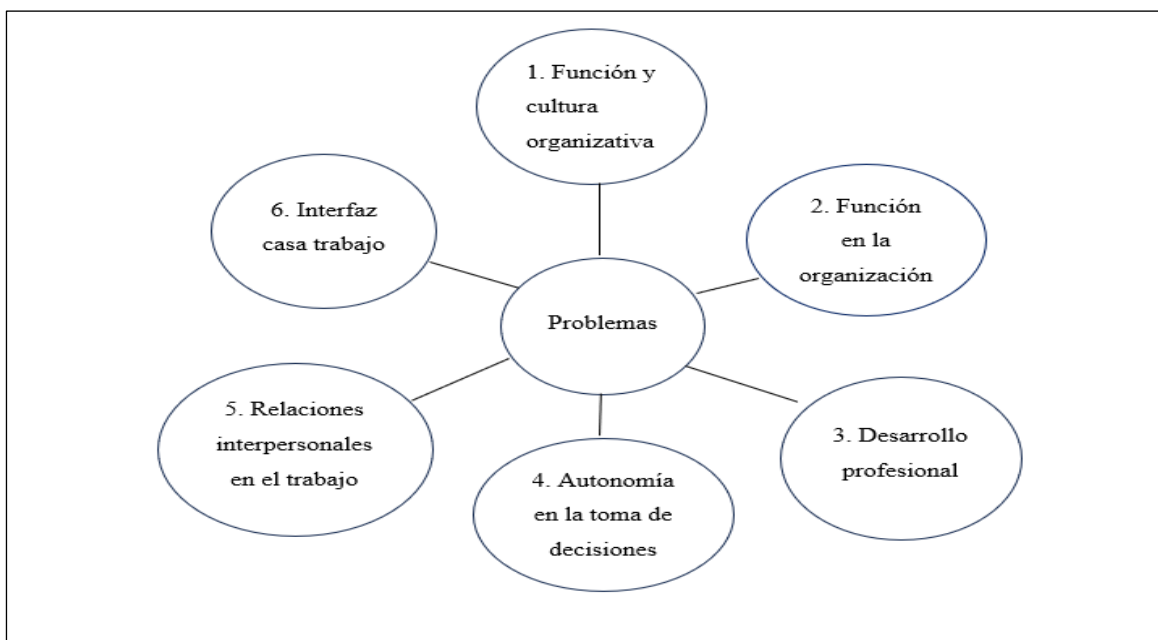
1. Función y cultura organizativa

6. Interfaz casa trabajo

2. Función en la organización

Problemas

5. Relaciones interpersonales en el trabajo

3. Desarrollo profesional

4. Autonomía en la toma de decisiones